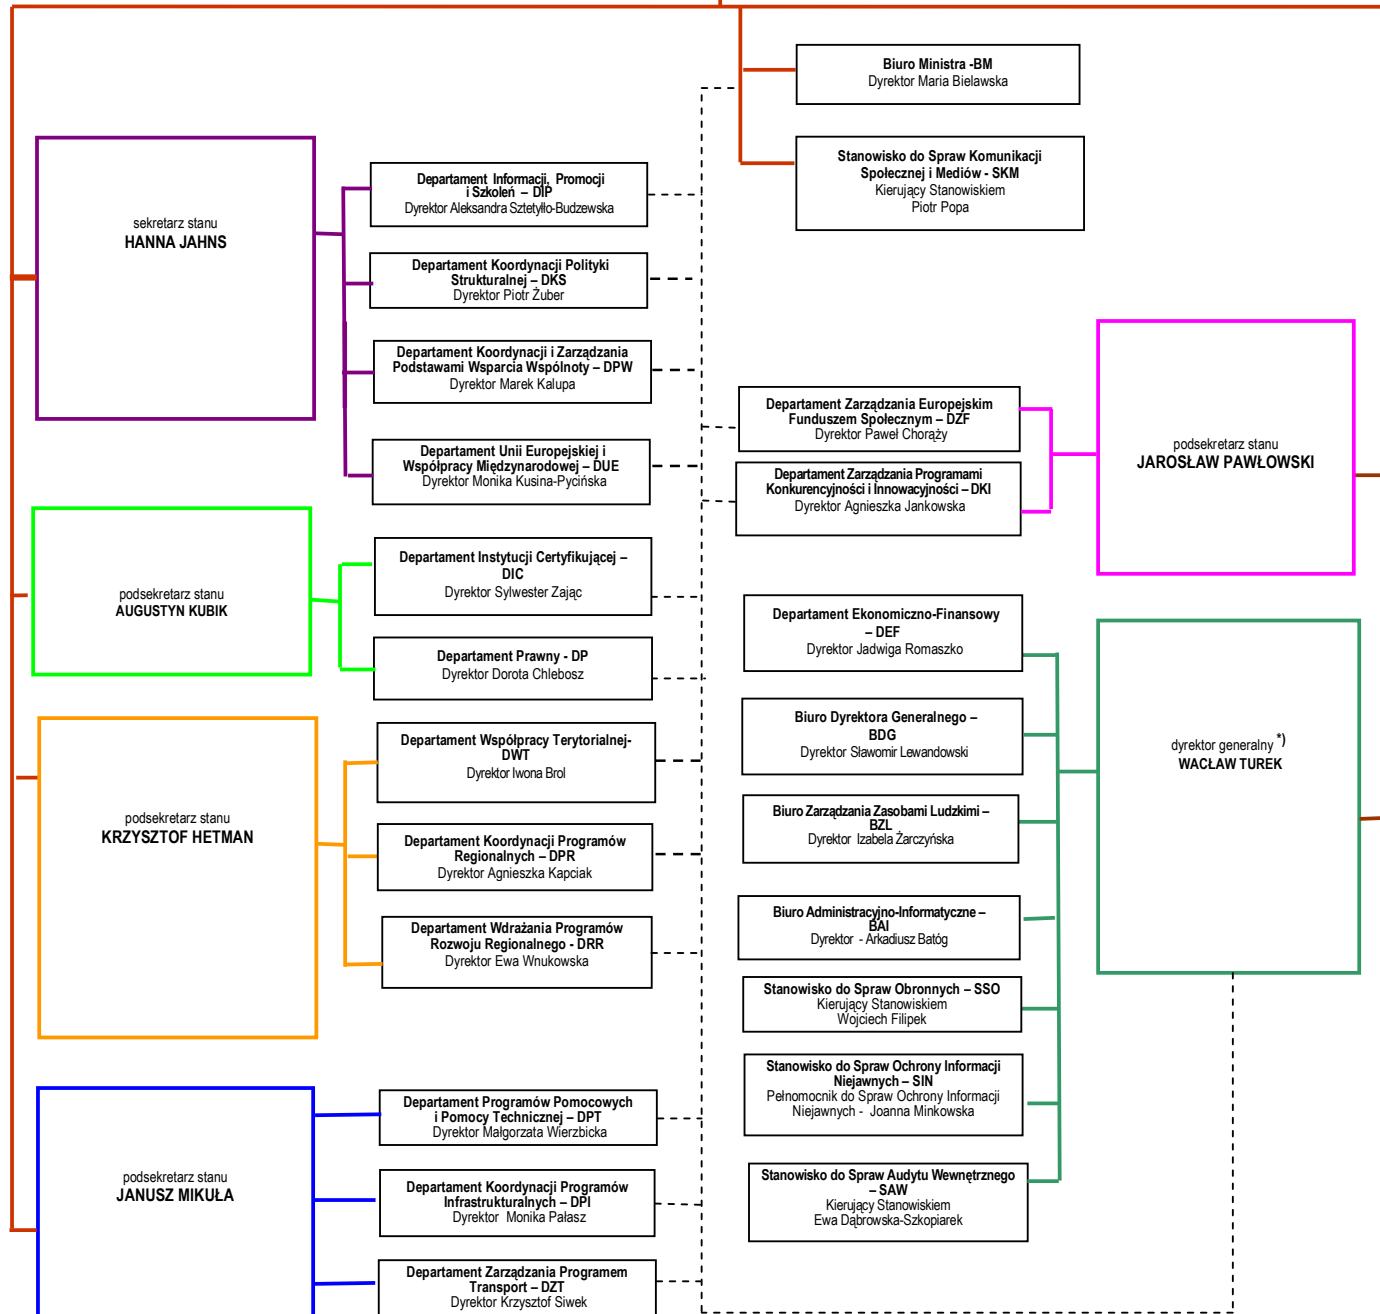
Biuro Ministra -BM
Dyrektor Maria Bielawska

Stanowisko do Spraw Komunikacji Społecznej i Mediów - SKM
Kierujący Stanowiskiem
Piotr Popa

sekretarz stanu
HANNA JAHNS

Departament Informacji, Promocji i Szkoleń – DIP
Dyrektor Aleksandra Sztetyłło-Budzewska

Departament Koordynacji Polityki Strukturalnej – DKS
Dyrektor Piotr Żuber

Departament Koordynacji i Zarządzania Podstawami Wsparcia Wspólnoty – DPW
Dyrektor Marek Kalupa

Departament Unii Europejskiej i Współpracy Międzynarodowej – DUE
Dyrektor Monika Kusina-Pycińska

Departament Zarządzania Europejskim Funduszem Społecznym – DZF
Dyrektor Paweł Chorąży

Departament Zarządzania Programami Konkurencyjności i Innowacyjności – DKI
Dyrektor Agnieszka Jankowska

podsekretarz stanu
JAROSŁAW PAWŁOWSKI

podsekretarz stanu
AUGUSTYN KUBIK

Departament Instytucji Certyfikującej – DIC
Dyrektor Sylwester Zając

Departament Prawny - DP
Dyrektor Dorota Chlebosz

Departament Ekonomiczno-Finansowy – DEF
Dyrektor Jadwiga Romaszko

Biuro Dyrektora Generalnego – BDG
Dyrektor Sławomir Lewandowski

dyrektor generalny *)
WACŁAW TUREK

podsekretarz stanu
KRZYSZTOF HETMAN

Departament Współpracy Terytorialnej- DWT
Dyrektor Iwona Brol

Departament Koordynacji Programów Regionalnych – DPR
Dyrektor Agnieszka Kapciak

Departament Wdrażania Programów Rozwoju Regionalnego - DRR
Dyrektor Ewa Wnukowska

Biuro Zarządzania Zasobami Ludzkimi – BZL
Dyrektor Izabela Żarczyńska

Biuro Administracyjno-Informatyczne – BAI
Dyrektor - Arkadiusz Batóg

Stanowisko do Spraw Obronnych – SSO
Kierujący Stanowiskiem
Wojciech Filipek

Stanowisko do Spraw Ochrony Informacji Niejawnych – SIN
Pełnomocnik do Spraw Ochrony Informacji Niejawnych - Joanna Minkowska

podsekretarz stanu
JANUSZ MIKUŁA

Departament Programów Pomocowych i Pomocy Technicznej – DPT
Dyrektor Małgorzata Wierzbicka

Departament Koordynacji Programów Infrastrukturalnych – DPI
Dyrektor Monika Pałasz

Departament Zarządzania Programem Transport – DZT
Dyrektor Krzysztof Siwek

Stanowisko do Spraw Audytu Wewnętrznego – SAW
Kierujący Stanowiskiem
Ewa Dąbrowska-Szkopiarek